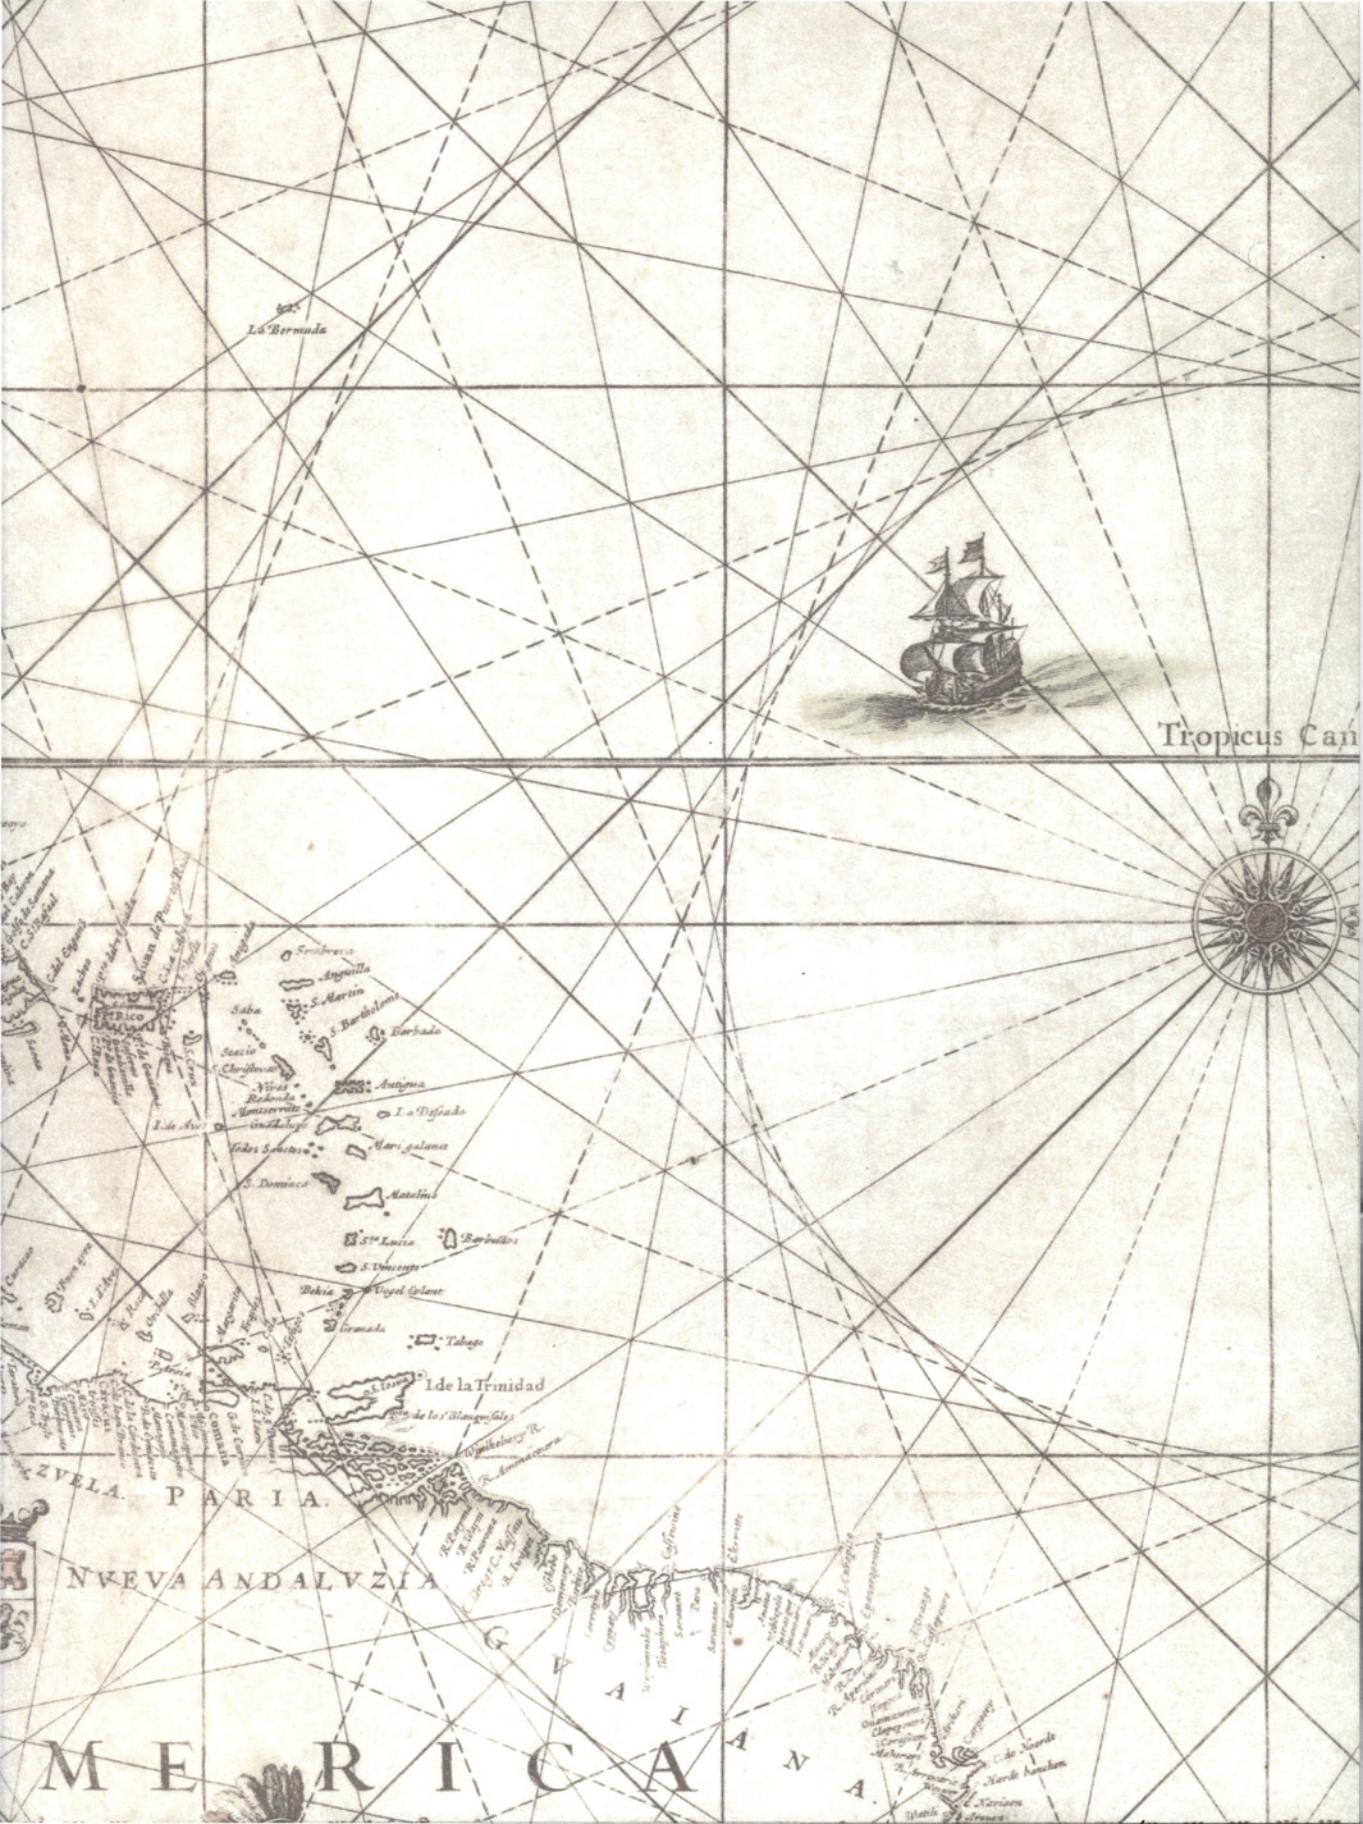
La Bermuda

Tropicus Can

Sombrero
Anguilla
S. Martin
S. Bartholomi
Barbada
Saba
Statia
S. Christoval
Nieves
Redonda
Montserrate
Antigua
I. la Deseada
I. de Aves
Guadalupe
Todos Santos
Mari galante
S. Domingo
Matalino
St. Lucia
Barbudos
S. Vincente
Bekia
Vogel eylant
Granada
Tabago
I. de la Trinidad
de los Blanquillos
Wijnkebary R.
R. Amacuro
P. R. Rico
ZVELA
PARIA
NVEVA ANDALVZIA
G V A I A N A
ME R I C A
Cumana
Margarita
Orchilla
Curacao
Bonaire
Aves
Blanco
Testigos
Nevis
de Noords
Noorde hoecken